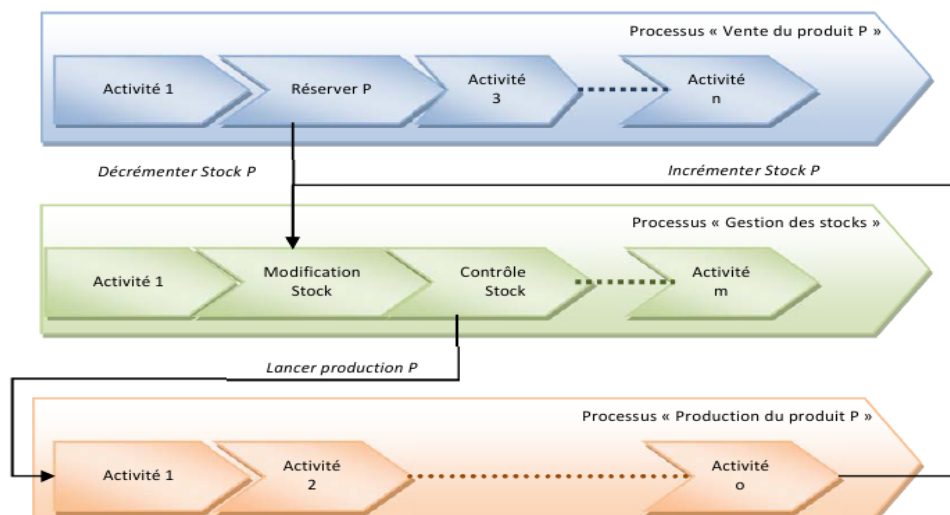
Processus « Vente du produit P »

Activité 1

Réserver P

Activité 3

Activité n

Décrémenter Stock P

Incrémenter Stock P

Processus « Gestion des stocks »

Activité 1

Modification Stock

Contrôle Stock

Activité m

Lancer production P

Processus « Production du produit P »

Activité 1

Activité 2

Activité o